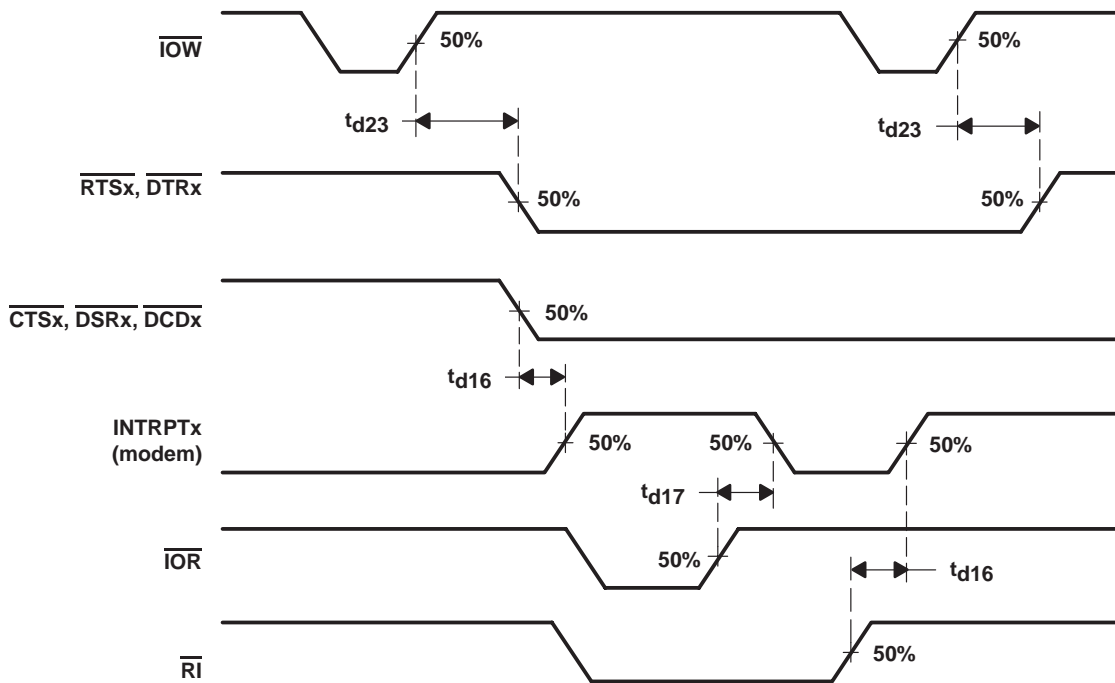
$\overline{IOW}$

50%

50%

$t_{d23}$

$t_{d23}$

$\overline{RTSx}$, $\overline{DTRx}$

50%

50%

$\overline{CTSx}$, $\overline{DSRx}$, $\overline{DCDx}$

50%

$t_{d16}$

INTRPTx (modem)

50%

50%

50%

$t_{d17}$

$\overline{IOR}$

50%

$t_{d16}$

$\overline{RI}$

50%